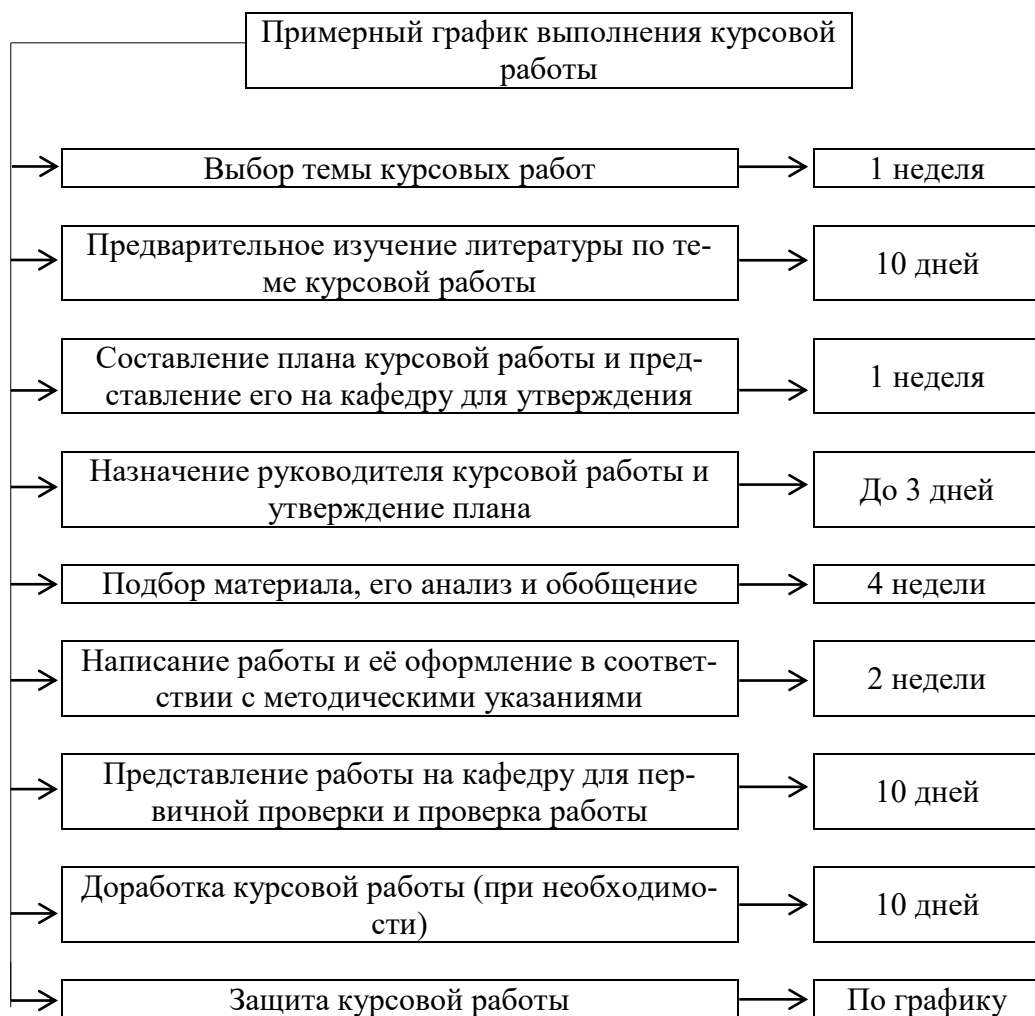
Примерный график выполнения курсовой работы

Выбор темы курсовых работ

1 неделя

Предварительное изучение литературы по теме курсовой работы

10 дней

Составление плана курсовой работы и представление его на кафедру для утверждения

1 неделя

Назначение руководителя курсовой работы и утверждение плана

До 3 дней

Подбор материала, его анализ и обобщение

4 недели

Написание работы и её оформление в соответствии с методическими указаниями

2 недели

Представление работы на кафедру для первичной проверки и проверка работы

10 дней

Доработка курсовой работы (при необходимости)

10 дней

Защита курсовой работы

По графику